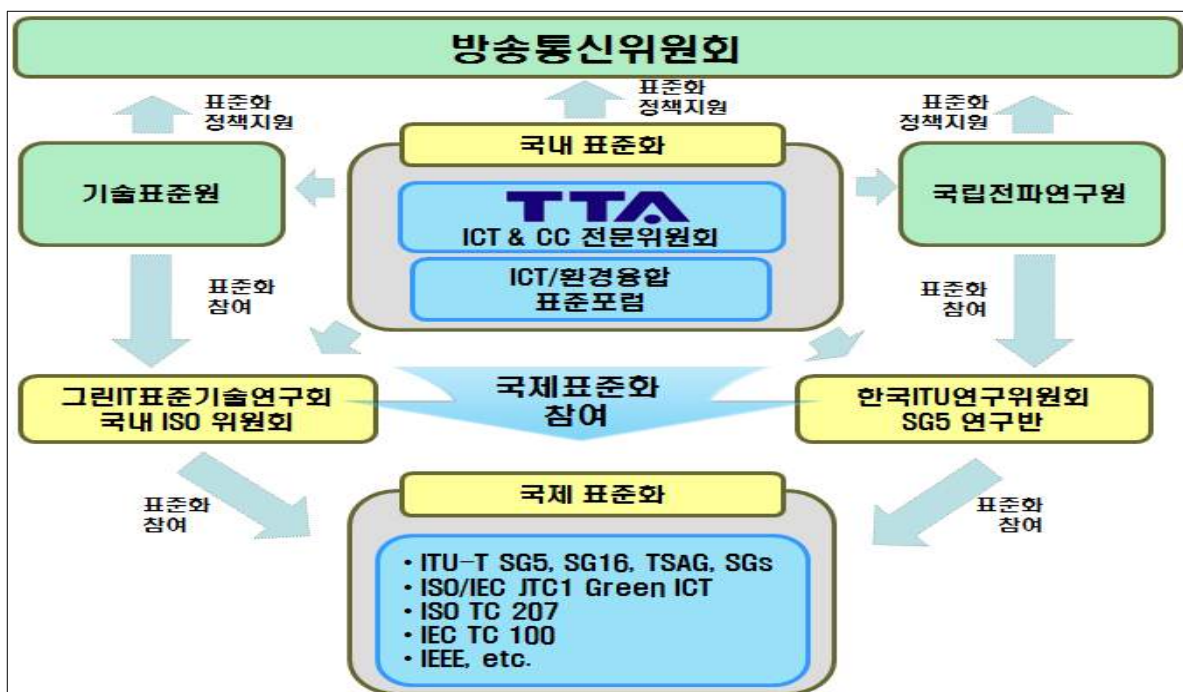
방송통신위원회

표준화
정책지원

표준화
정책지원

표준화
정책지원

국내 표준화

기술표준원

TTA
ICT & CC 전문위원회

ICT/환경융합
표준포럼

국립전파연구원

표준화
참여

표준화
참여

그린IT표준기술연구회
국내 ISO 위원회

국제표준화
참여

한국ITU연구위원회
SG5 연구반

표준화
참여

국제 표준화

표준화
참여

• ITU-T SG5, SG16, TSAG, SGs
• ISO/IEC JTC1 Green ICT
• ISO TC 207
• IEC TC 100
• IEEE, etc.